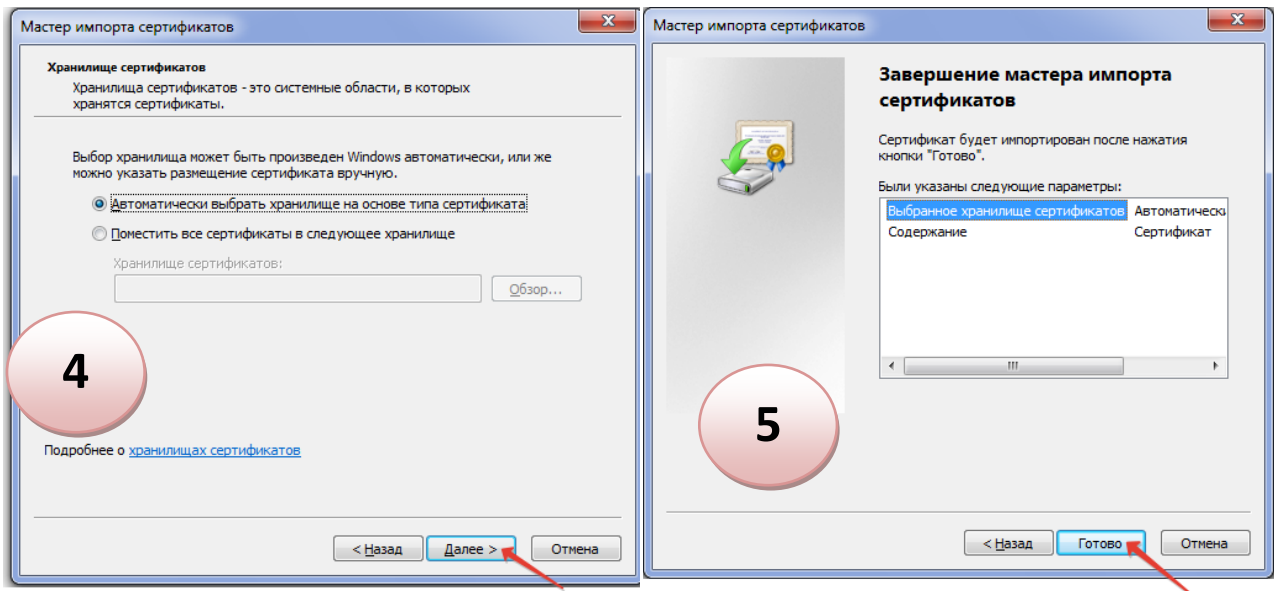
Мастер импорта сертификатов

Хранилище сертификатов
Хранилища сертификатов - это системные области, в которых хранятся сертификаты.

Выбор хранилища может быть произведен Windows автоматически, или же можно указать размещение сертификата вручную.

Автоматически выбрать хранилище на основе типа сертификата

Поместить все сертификаты в следующее хранилище

Хранилище сертификатов:

Обзор...

4

Подробнее о хранилищах сертификатов

< Назад

Далее >

Отмена

Мастер импорта сертификатов

Завершение мастера импорта сертификатов

Сертификат будет импортирован после нажатия кнопки "Готово".

Были указаны следующие параметры:

| | |
|---|---|
| Выбранное хранилище сертификатов | Автоматическ |
| Содержание | Сертификат |

5

< Назад

Готово

Отмена